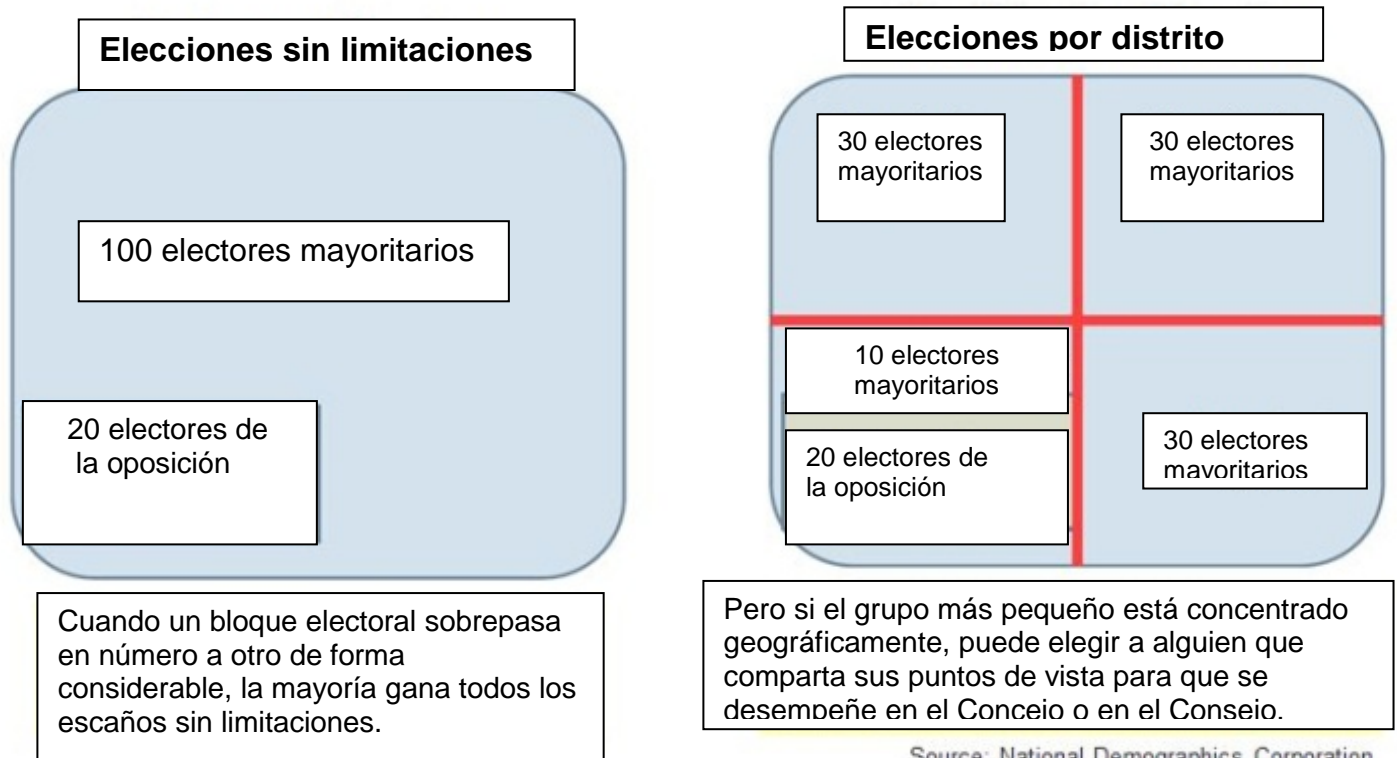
Elecciones sin limitaciones

100 electores mayoritarios

20 electores de la oposición

Cuando un bloque electoral sobrepasa en número a otro de forma considerable, la mayoría gana todos los escaños sin limitaciones.

Elecciones por distrito

30 electores mayoritarios

30 electores mayoritarios

10 electores mayoritarios

20 electores de la oposición

30 electores mayoritarios

Pero si el grupo más pequeño está concentrado geográficamente, puede elegir a alguien que comparta sus puntos de vista para que se desempeñe en el Concejo o en el Consejo.

Source: National Demographics Corporation